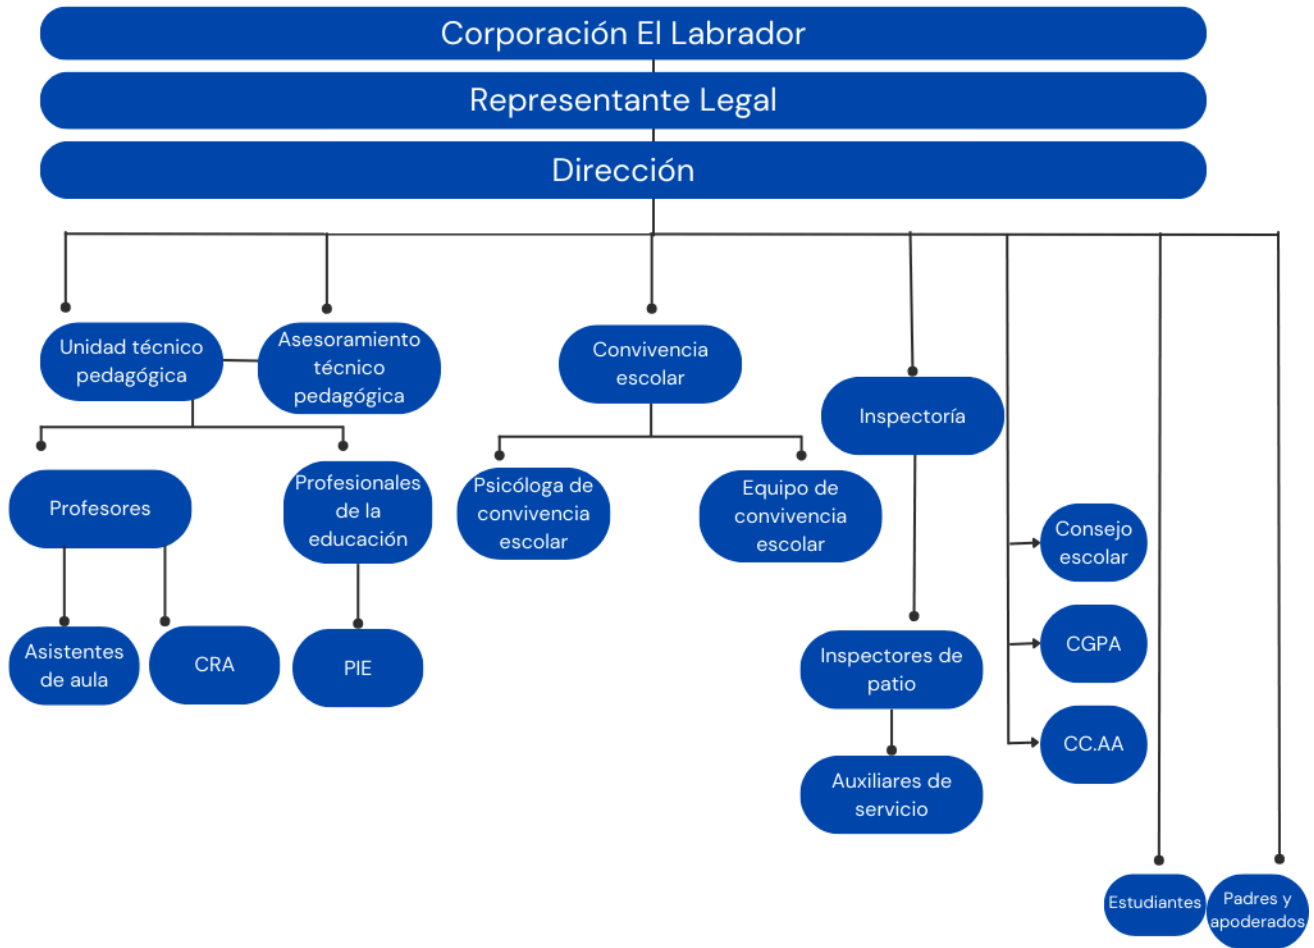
Corporación El Labrador

Representante Legal

Dirección

Unidad técnico pedagógica

Asesoramiento técnico pedagógica

Convivencia escolar

Inspectoría

Profesores

Profesionales de la educación

Psicóloga de convivencia escolar

Equipo de convivencia escolar

Consejo escolar

Asistentes de aula

CRA

PIE

Inspectores de patio

CGPA

CC.AA

Auxiliares de servicio

Estudiantes

Padres y apoderados